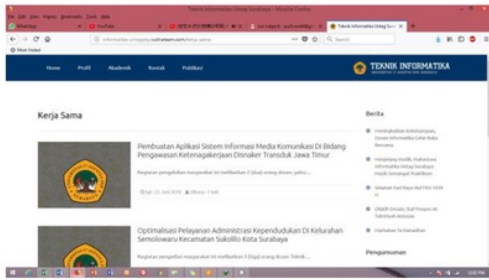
Teknik Informatika Untag Surabaya - Mozilla Firefox

WhatsApp

YouTube

Teknik Informatika Untag Sur

Most Visited

informatika.untag-sby.ac.id/kerja-sama

Search

Home

Profil

Akademik

Kontak

Publikasi

TEKNIK INFORMATIKA

Kerja Sama

Pembuatan Aplikasi Sistem Informasi Media Komunikasi Di Bidang Pengawasan Ketenagakerjaan Disnaker Transduk Jawa Timur

Optimalisasi Pelayanan Administrasi Kependudukan Di Kelurahan Semolowaru Kecamatan Sukolilo Kota Surabaya

Berita

Pengumuman